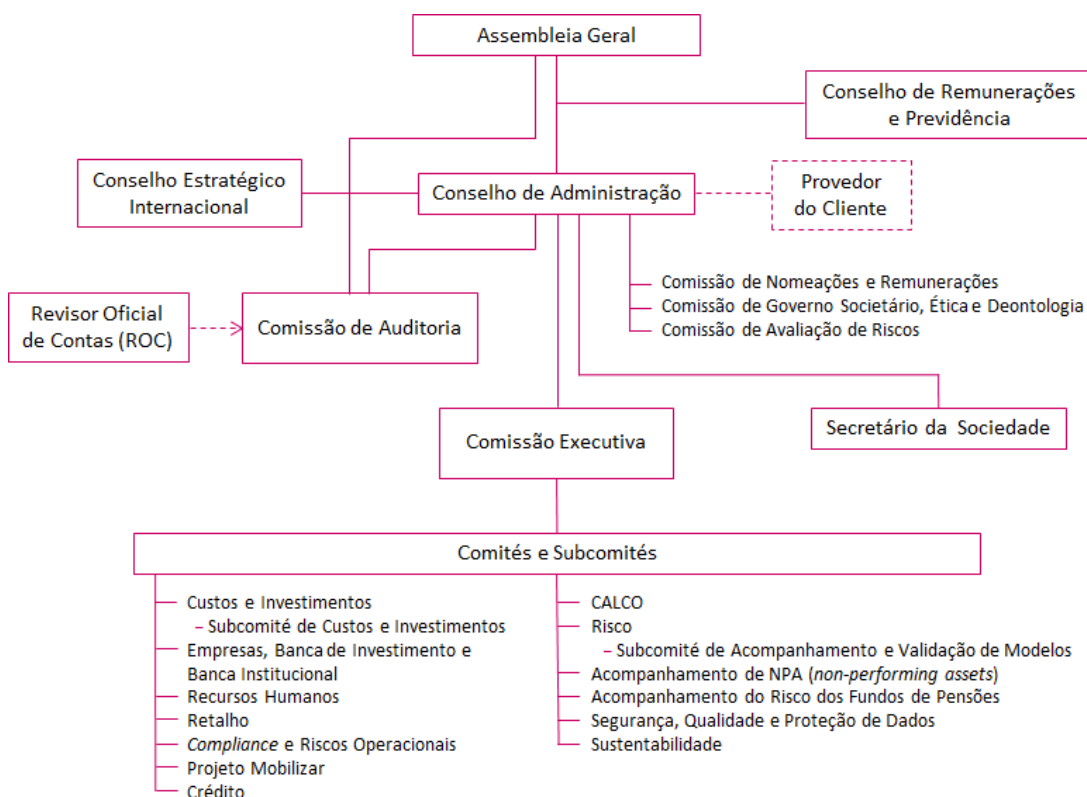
Assembleia Geral

Conselho de Remunerações e Previdência

Conselho Estratégico Internacional

Conselho de Administração

Provedor do Cliente

Comissão de Nomeações e Remunerações
Comissão de Governo Societário, Ética e Deontologia
Comissão de Avaliação de Riscos

Revisor Oficial de Contas (ROC)

Comissão de Auditoria

Comissão Executiva

Secretário da Sociedade

Comités e Subcomités

Custos e Investimentos
– Subcomité de Custos e Investimentos
Empresas, Banca de Investimento e Banca Institucional
Recursos Humanos
Retalho
*Compliance* e Riscos Operacionais
Projeto Mobilizar
Crédito

CALCO
Risco
– Subcomité de Acompanhamento e Validação de Modelos
Acompanhamento de NPA (*non-performing assets*)
Acompanhamento do Risco dos Fundos de Pensões
Segurança, Qualidade e Proteção de Dados
Sustentabilidade